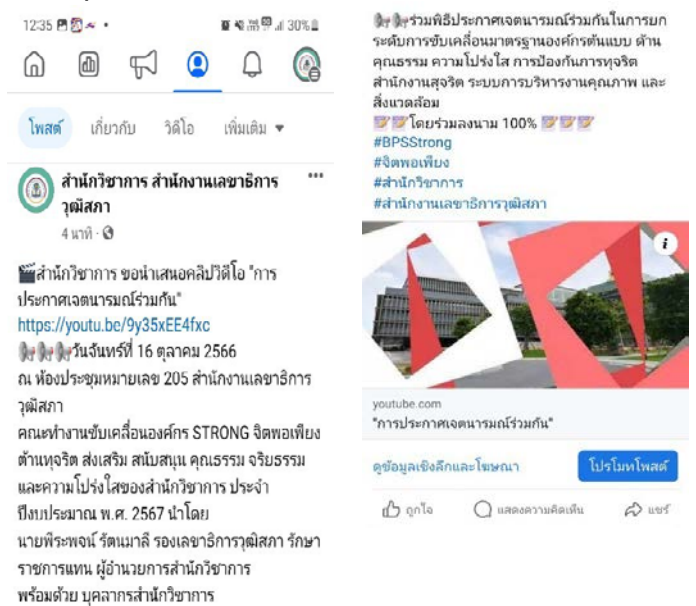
12:35 30%

โพสต์ เกี่ยวกับ วิดีโอ เพิ่มเติม ▾

สำนักวิชาการ สำนักงานเลขาธิการวุฒิสภา
4 นาที ·

สำนักวิชาการ ขอนำเสนอคลิปวิดีโอ "การประกาศเจตนารมณ์ร่วมกัน"
https://youtu.be/9y35xEE4fxc
วันจันทร์ที่ 16 ตุลาคม 2566
ณ ห้องประชุมหมายเลข 205 สำนักงานเลขาธิการวุฒิสภา
คณะทำงานขับเคลื่อนองค์กร STRONG จิตพอเพียงต้านทุจริต ส่งเสริม สนับสนุน คุณธรรม จริยธรรม และความโปร่งใสของสำนักวิชาการ ประจำปีงบประมาณ พ.ศ. 2567 นำโดย
นายพีระพงษ์ รัตนมาลี รองเลขาธิการวุฒิสภา รักษาราชการแทน ผู้อำนวยการสำนักวิชาการ
พร้อมด้วย บุคลากรสำนักวิชาการ

ร่วมพิธีประกาศเจตนารมณ์ร่วมกันในการยกระดับการขับเคลื่อนมาตรฐานองค์กรต้นแบบ ด้านคุณธรรม ความโปร่งใส การป้องกันการทุจริต สำนักงานสุจริต ระบบการบริหารงานคุณภาพ และสิ่งแวดล้อม
โดยร่วมลงนาม 100%
#BPSStrong
#จิตพอเพียง
#สำนักวิชาการ
#สำนักงานเลขาธิการวุฒิสภา

youtube.com
"การประกาศเจตนารมณ์ร่วมกัน"

ดูข้อมูลเชิงลึกและโฆษณา โปรโมทโพสต์

ถูกใจ แสดงความคิดเห็น แชร์